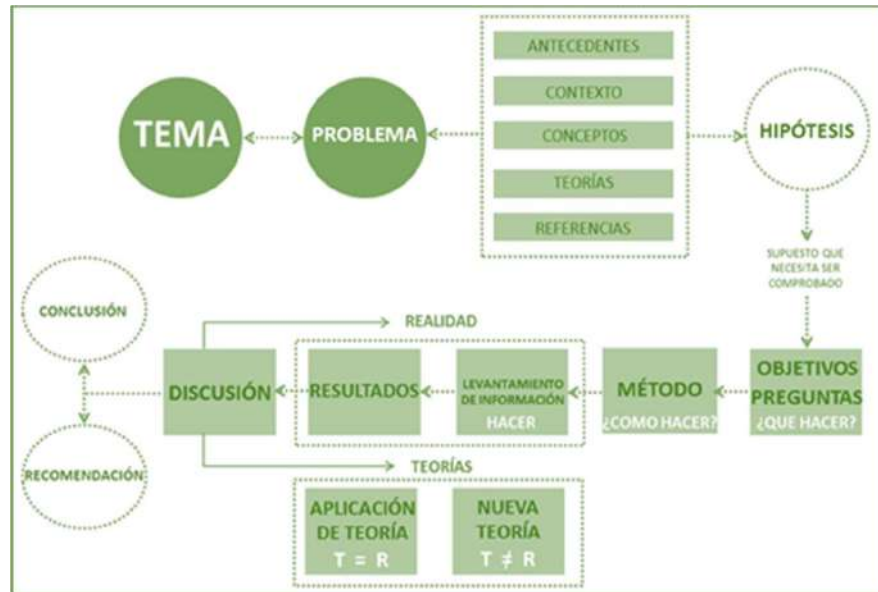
TEMA

PROBLEMA

ANTECEDENTES

CONTEXTO

CONCEPTOS

TEORÍAS

REFERENCIAS

HIPÓTESIS

SUPUESTO QUE NECESITA SER COMPROBADO

OBJETIVOS PREGUNTAS ¿QUE HACER?

MÉTODO ¿COMO HACER?

LEVANTAMIENTO DE INFORMACIÓN HACER

RESULTADOS

DISCUSIÓN

REALIDAD

TEORÍAS

APLICACIÓN DE TEORÍA $T = R$

NUEVA TEORÍA $T \neq R$

CONCLUSIÓN

RECOMENDACIÓN